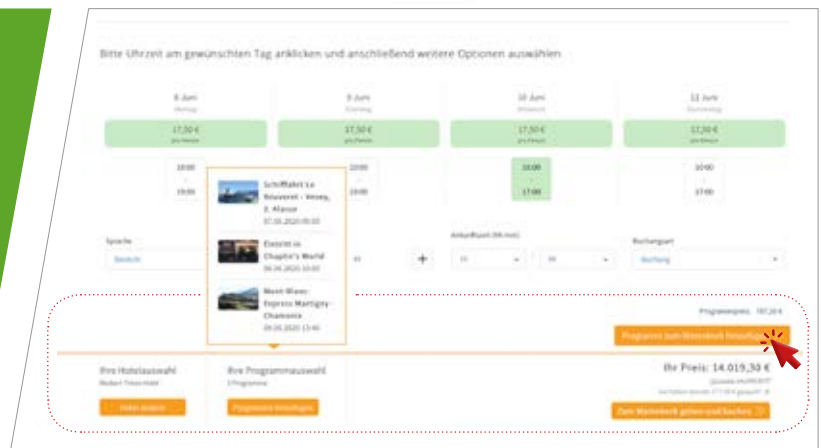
Bitte Uhrzeit am gewünschten Tag anklicken und anschließend weitere Optionen auswählen

8. Juni
Montag

9. Juni
Dienstag

10. Juni
Mittwoch

11. Juni
Donnerstag

17,50 €
pro Person

17,50 €
pro Person

17,50 €
pro Person

17,50 €
pro Person

10:00
19:00

10:00
19:00

10:00
17:00

10:00
17:00

Schifffahrt Le Bouveret - Vevey, F. Alasse
07.06.2020 09:00

Eintritt in Chaplin's World
08.06.2020 10:00

Mont-Blanc-Express Martigny - Chamonix
09.06.2020 13:40

Sprache
Deutsch

Ankunftszeit (hh:mm)

Buchungsart
Buchung

Programmpreis: 787,50 €

Programm zum Warenkorb hinzufügen

Ihre Hotelauswahl
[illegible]

Ihre Programmauswahl
3 Programme

Ihr Preis: 14.019,30 €

Hotel ändern

Programme hinzufügen

Zum Warenkorb gehen und buchen